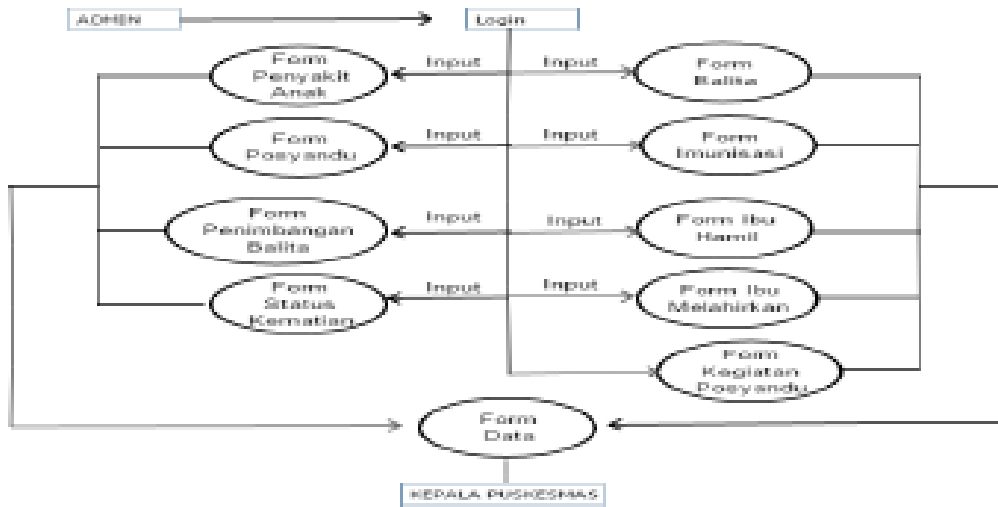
ADMIN

Login

Form Penyakit Anak

Input

Input

Form Balita

Form Posyandu

Input

Input

Form Imunisasi

Form Penimbangan Balita

Input

Input

Form Ibu Hamil

Form Status Kematian

Input

Input

Form Ibu Melahirkan

Form Kegiatan Posyandu

Form Data

KEPALA PUSKESMAS